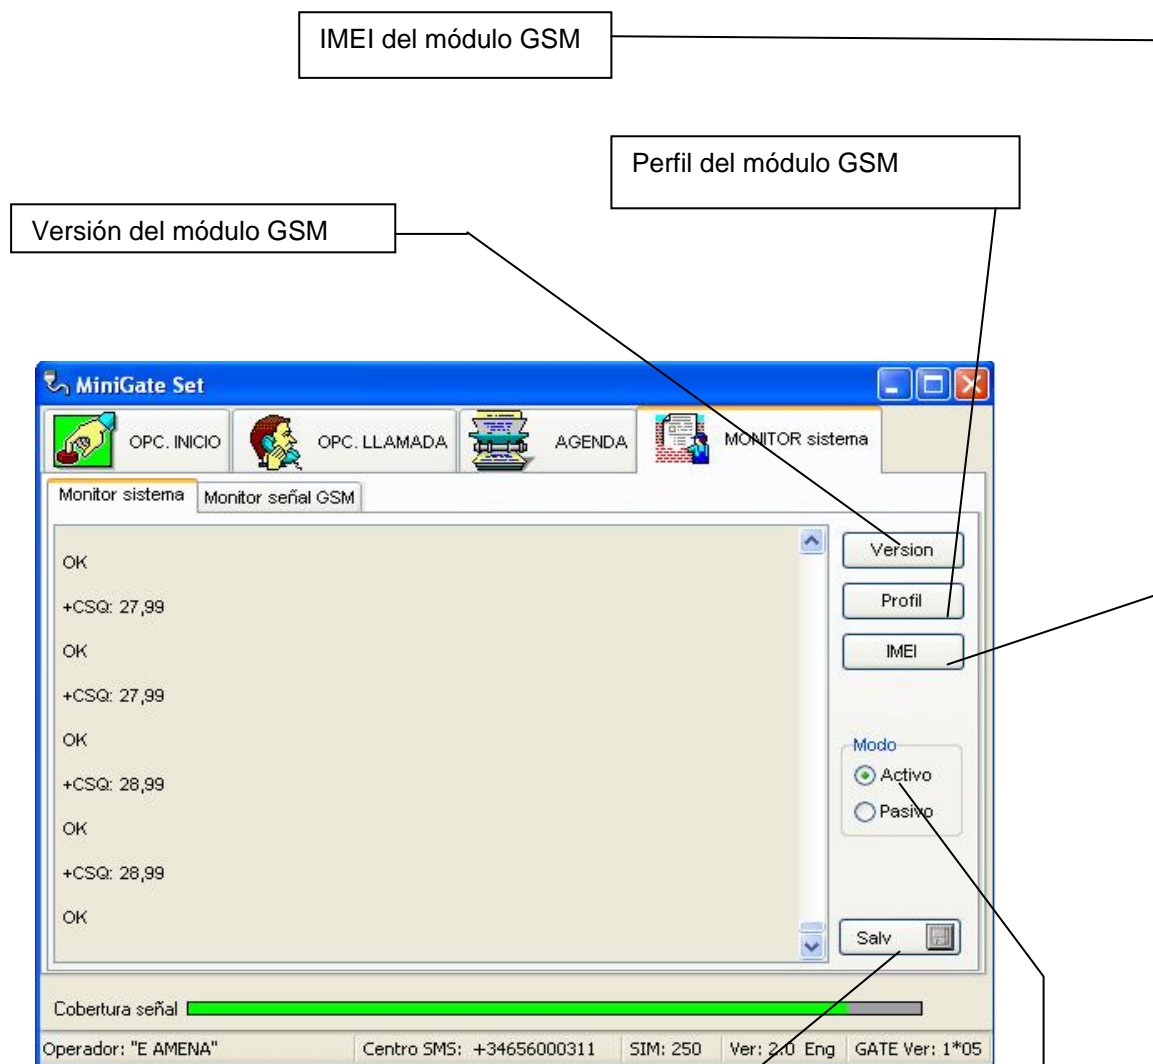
IMEI del módulo GSM

Perfil del módulo GSM

Versión del módulo GSM

MiniGate Set

OPC. INICIO

OPC. LLAMADA

AGENDA

MONITOR sistema

Monitor sistema

Monitor señal GSM

OK

+CSQ: 27,99

OK

+CSQ: 27,99

OK

+CSQ: 28,99

OK

+CSQ: 28,99

OK

Version

Profil

IMEI

Modo

Activo

Pasivo

Salv

Cobertura señal

Operador: "E AMENA"

Centro SMS: +34656000311

SIM: 250

Ver: 2.0 Eng

GATE Ver: 1*05